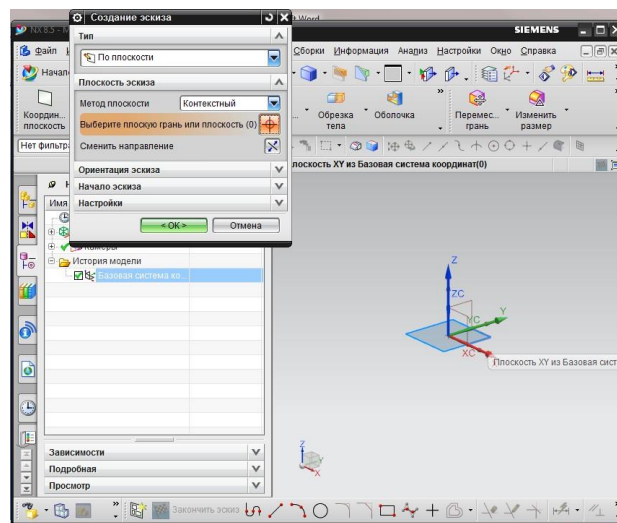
NX 8.5 - M
Создание эскиза
e Word
SIEMENS
Файл
Сборки Информация Анализ Настройки Окно Справка
Начало
Тип
По плоскости
Плоскость эскиза
Метод плоскости Контекстный
Выберите плоскую грань или плоскость (0)
Сменить направление
Ориентация эскиза
Начало эскиза
Настройки
< OK >
Отмена
Координ... плоскость
Обрезка тела
Оболочка
Перемес... грань
Изменить размер
Нет фильтра
лоскость XY из Базовая система координат(0)
Имя
Камеры
История модели
Базовая система ко...
Z
ZC
Y
YC
XC
X
Плоскость XY из Базовая сист
Зависимости
Подробная
Просмотр
Закончить эскиз